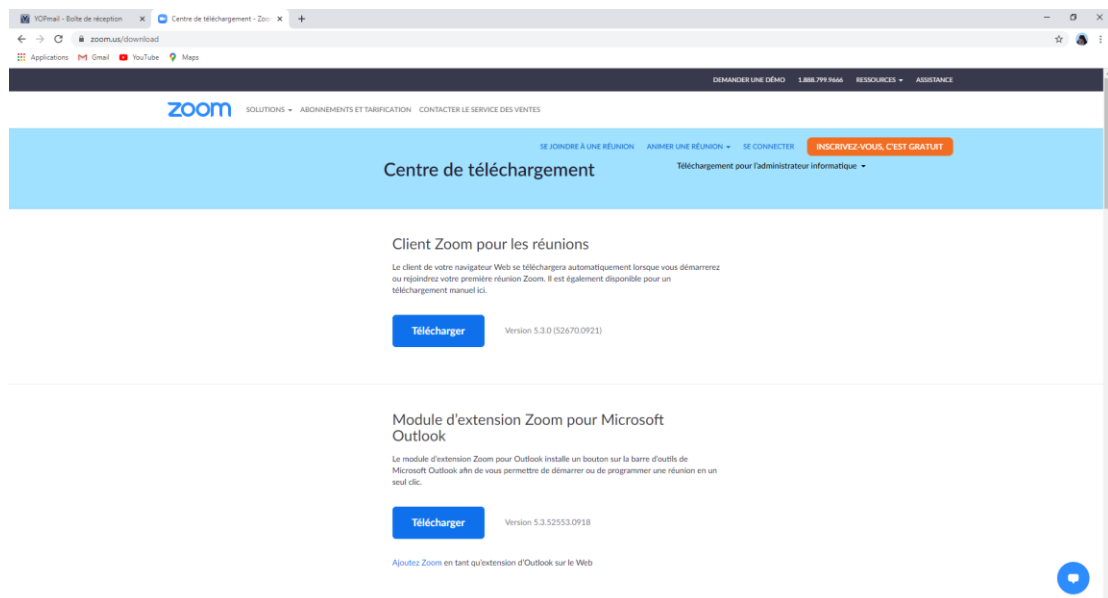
YOPmail - Boîte de réception
Centre de téléchargement - Zoo
zoom.us/download
Applications Gmail YouTube Maps

DEMANDER UNE DÉMO 1.888.799.9666 RESSOURCES ASSISTANCE

zoom SOLUTIONS ABONNEMENTS ET TARIFICATION CONTACTER LE SERVICE DES VENTES

SE JOINDRE À UNE RÉUNION ANIMER UNE RÉUNION SE CONNECTER INSCRIVEZ-VOUS, C'EST GRATUIT

Centre de téléchargement

Téléchargement pour l'administrateur informatique

Client Zoom pour les réunions

Le client de votre navigateur Web se téléchargera automatiquement lorsque vous démarrerez ou rejoindrez votre première réunion Zoom. Il est également disponible pour un téléchargement manuel ici.

Télécharger Version 5.3.0 (52670.0921)

Module d'extension Zoom pour Microsoft Outlook

Le module d'extension Zoom pour Outlook installe un bouton sur la barre d'outils de Microsoft Outlook afin de vous permettre de démarrer ou de programmer une réunion en un seul clic.

Télécharger Version 5.3.52553.0918

Ajoutez Zoom en tant qu'extension d'Outlook sur le Web